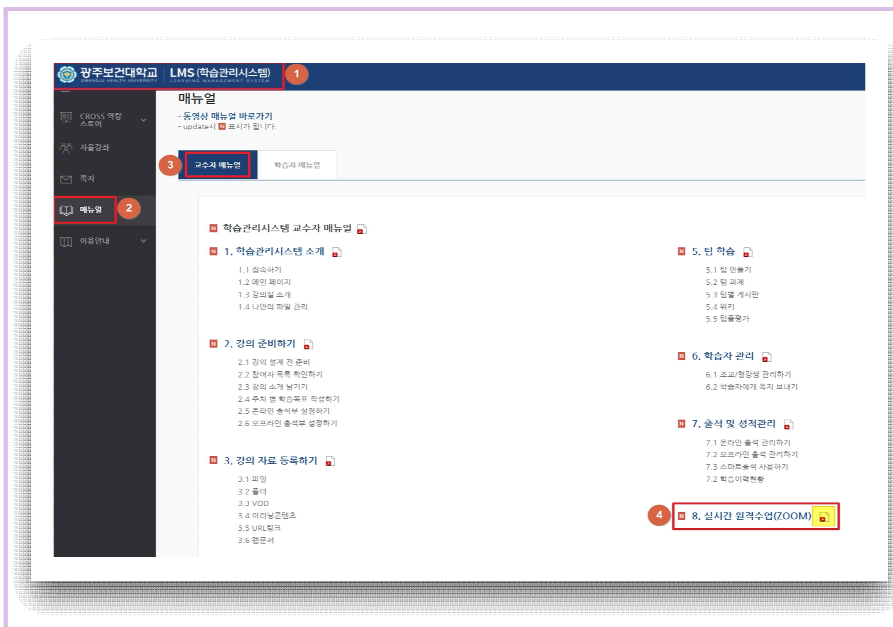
광주보건대학교 GWANGJU HEALTH UNIVERSITY | LMS (학습관리시스템) LEARNING MANAGEMENT SYSTEM

1

CROSS 역량 스토어

자율강좌

쪽지

메뉴얼

2

이용안내

매뉴얼

- 동영상 매뉴얼 바로가기
- update시 N 표시가 됩니다.

3

교수자 메뉴얼

학습자 메뉴얼

N 학습관리시스템 교수자 메뉴얼

N 1. 학습관리시스템 소개

1.1 접속하기
1.2 메인 페이지
1.3 강의실 소개
1.4 나만의 파일 관리

N 2. 강의 준비하기

2.1 강의 설계 전 준비
2.2 참여자 목록 확인하기
2.3 강의 소개 남기기
2.4 주차 별 학습목표 작성하기
2.5 온라인 출석부 설정하기
2.6 오프라인 출석부 설정하기

N 3. 강의 자료 등록하기

3.1 파일
3.2 폴더
3.3 VOD
3.4 이러닝콘텐츠
3.5 URL링크
3.6 엠운서

N 5. 팀 학습

5.1 팀 만들기
5.2 팀 과제
5.3 팀별 게시판
5.4 위키
5.5 팀플평가

N 6. 학습자 관리

6.1 조교/청강생 관리하기
6.2 학습자에게 쪽지 보내기

N 7. 출석 및 성적관리

7.1 온라인 출석 관리하기
7.2 오프라인 출석 관리하기
7.3 스마트출석 사용하기
7.2 학습이력현황

4

N 8. 실시간 원격수업(ZOOM)